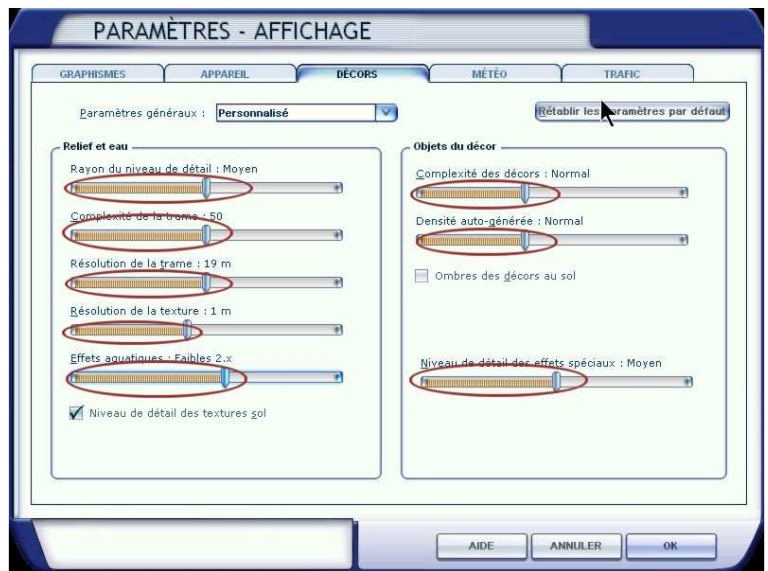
PARAMÈTRES - AFFICHAGE

GRAPHISMES | APPAREIL | DÉCORS | MÉTÉO | TRAFIC

Paramètres généraux : Personnalisé

Rétablir les paramètres par défaut

Relief et eau

Rayon du niveau de détail : Moyen

Complexité de la trame : 50

Résolution de la trame : 19 m

Résolution de la texture : 1 m

Effets aquatiques : Faibles 2.x

Niveau de détail des textures sol

Objets du décor

Complexité des décors : Normal

Densité auto-générée : Normal

Ombres des décors au sol

Niveau de détail des effets spéciaux : Moyen

AIDE

ANNULER

OK